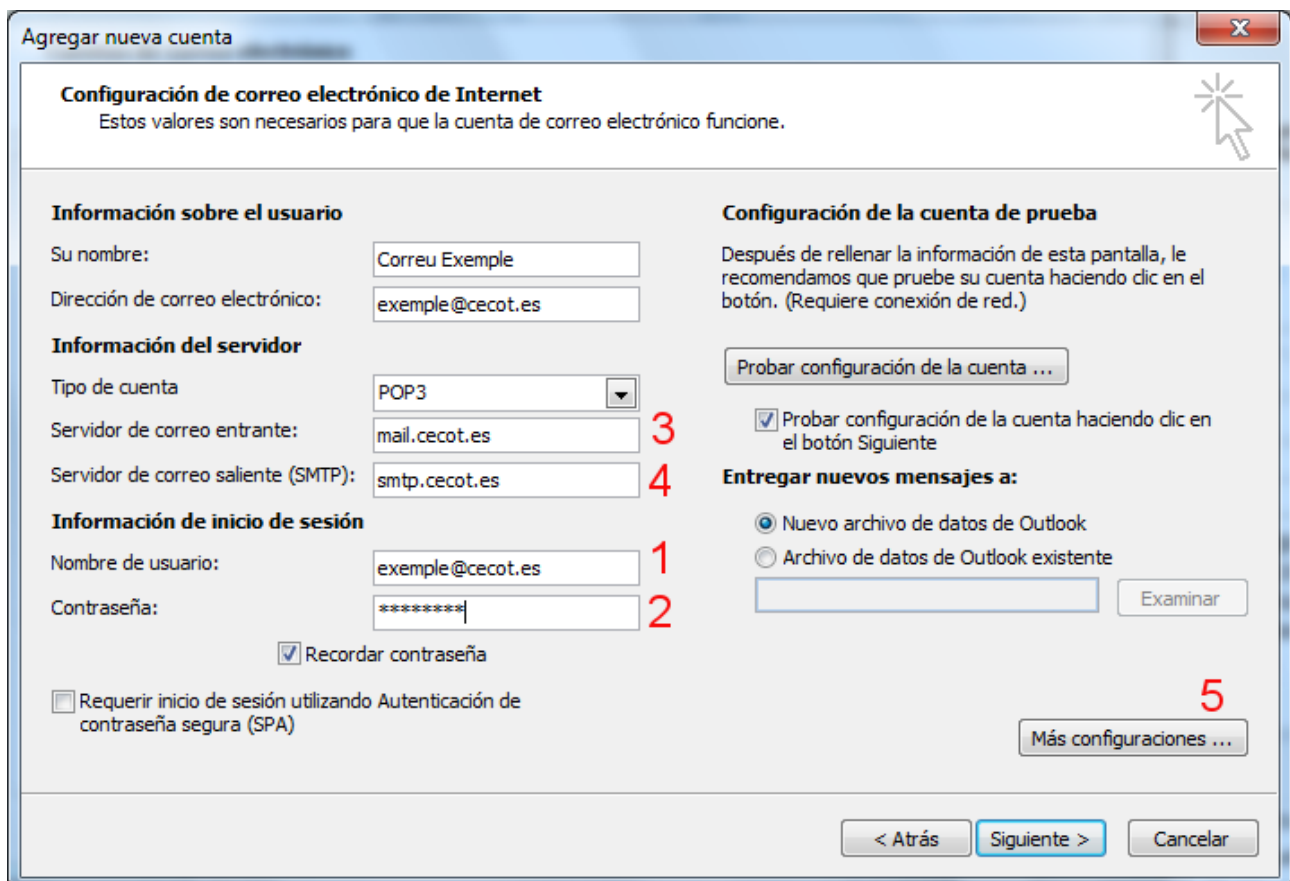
Agregar nueva cuenta

Configuración de correo electrónico de Internet
Estos valores son necesarios para que la cuenta de correo electrónico funcione.

Información sobre el usuario
Su nombre: Correu Exemple
Dirección de correo electrónico: exemple@cecot.es
Información del servidor
Tipo de cuenta POP3
Servidor de correo entrante: mail.cecot.es 3
Servidor de correo saliente (SMTP): smtp.cecot.es 4
Información de inicio de sesión
Nombre de usuario: exemple@cecot.es 1
Contraseña: ******** 2
Recordar contraseña
Requerir inicio de sesión utilizando Autenticación de contraseña segura (SPA)

Configuración de la cuenta de prueba
Después de rellenar la información de esta pantalla, le recomendamos que pruebe su cuenta haciendo clic en el botón. (Requiere conexión de red.)
Probar configuración de la cuenta ...
Probar configuración de la cuenta haciendo clic en el botón Siguiente
Entregar nuevos mensajes a:
Nuevo archivo de datos de Outlook
Archivo de datos de Outlook existente
Examinar
5
Más configuraciones ...

< Atrás Siguiente > Cancelar